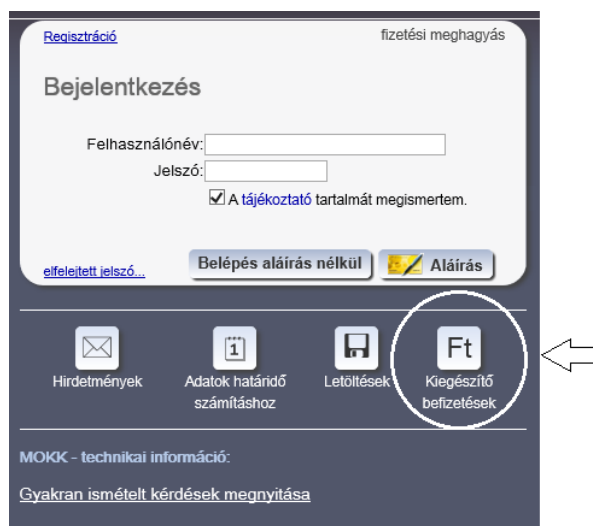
Regisztráció

fizetési meghagyás

Bejelentkezés

Felhasználónév:

Jelszó:

A tájékoztató tartalmát megismertem.

elfelejtett jelszó...

Belépés aláírás nélkül

Aláírás

Hirdetmények

1

Adatok határidő számításhoz

Letöltések

Ft

Kiegészítő befizetések

MOKK - technikai információ:

Gyakran ismételt kérdések megnyitása